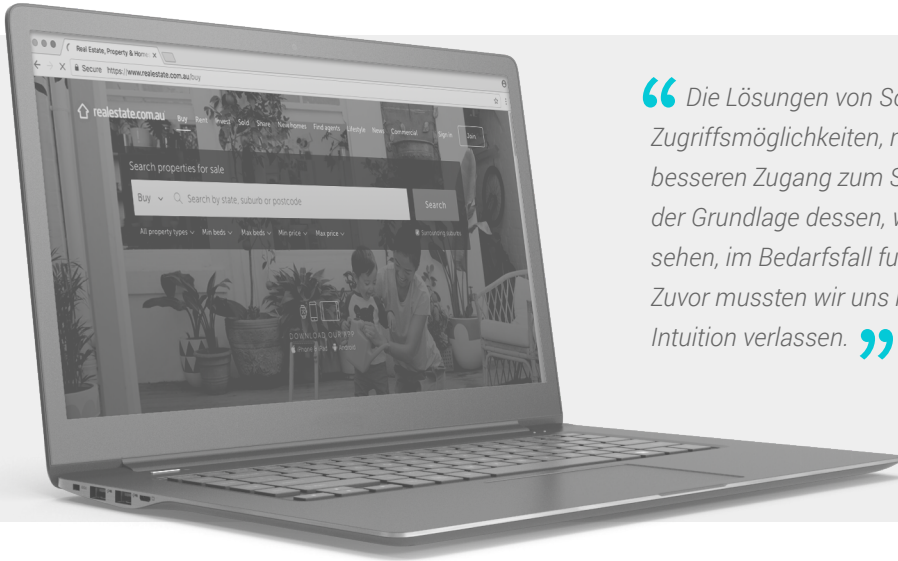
Real Estate, Property & Home ×

Secure https://www.realestate.com.au/buy

realestate.com.au Buy Rent Invest Sold Share New homes Find agents Lifestyle News Commercial Sign in Join

Search properties for sale

Buy Search by state, suburb or postcode Search

All property types Min beds Max beds Min price Max price Surrounding suburbs

DOWNLOAD OUR APP

“Die Lösungen von So
Zugriffsmöglichkeiten, n
besseren Zugang zum S
der Grundlage dessen, w
sehen, im Bedarfsfall fu
Zuvor mussten wir uns
Intuition verlassen.”